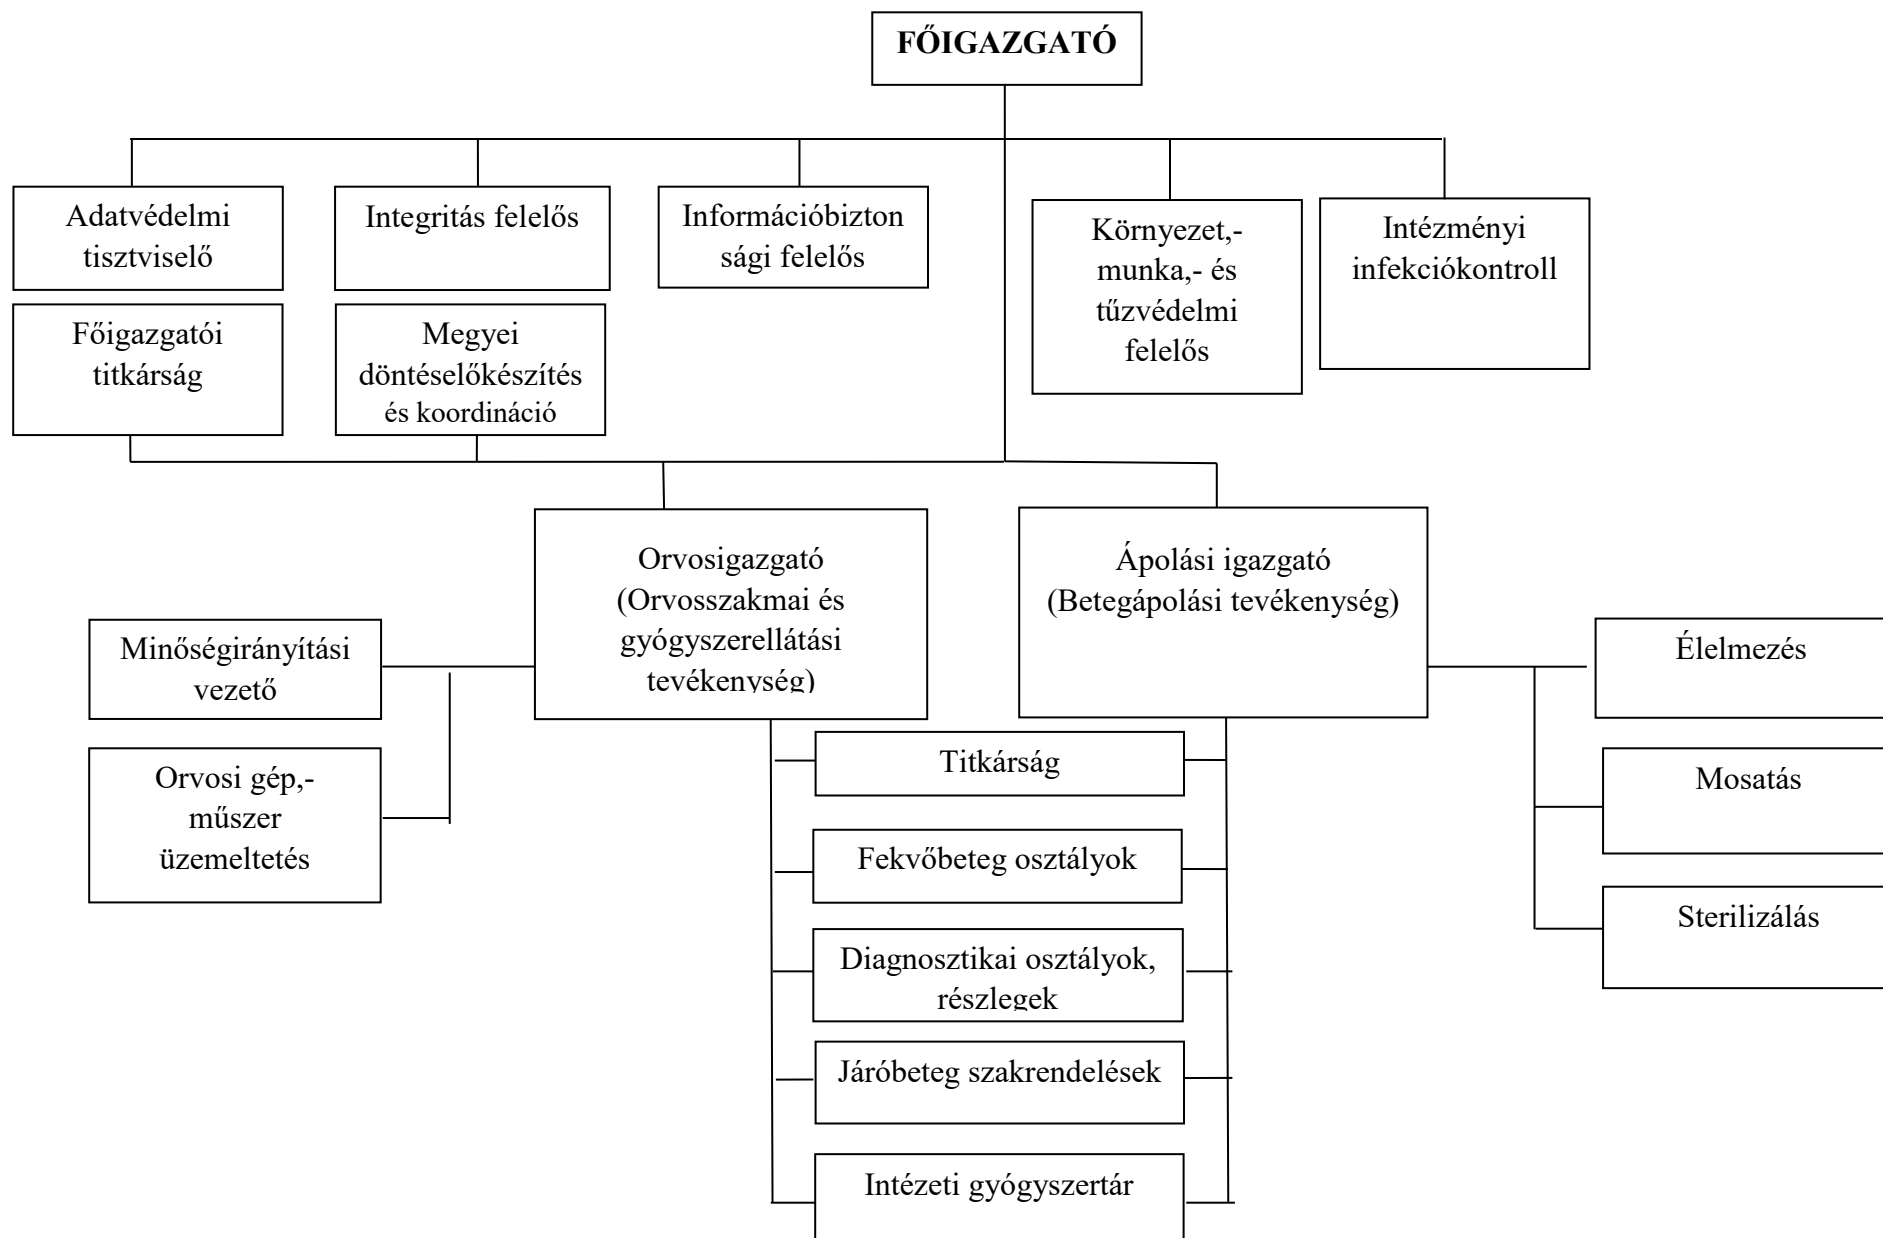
FŐIGAZGATÓ

Adatvédelmi tisztviselő

Integritás felelős

Információbizton sági felelős

Környezet,- munka,- és tűzvédelmi felelős

Intézményi infekciókontroll

Főigazgatói titkárság

Megyei döntéselőkészítés és koordináció

Orvosigazgató (Orvosszakmai és gyógyszerellátási tevékenység)

Ápolási igazgató (Betegápolási tevékenység)

Minőségirányítási vezető

Orvosi gép,- műszer üzemeltetés

Élelmezés

Mosatás

Sterilizálás

Titkárság

Fekvőbeteg osztályok

Diagnosztikai osztályok, részlegek

Járóbeteg szakrendelések

Intézeti gyógyszertár